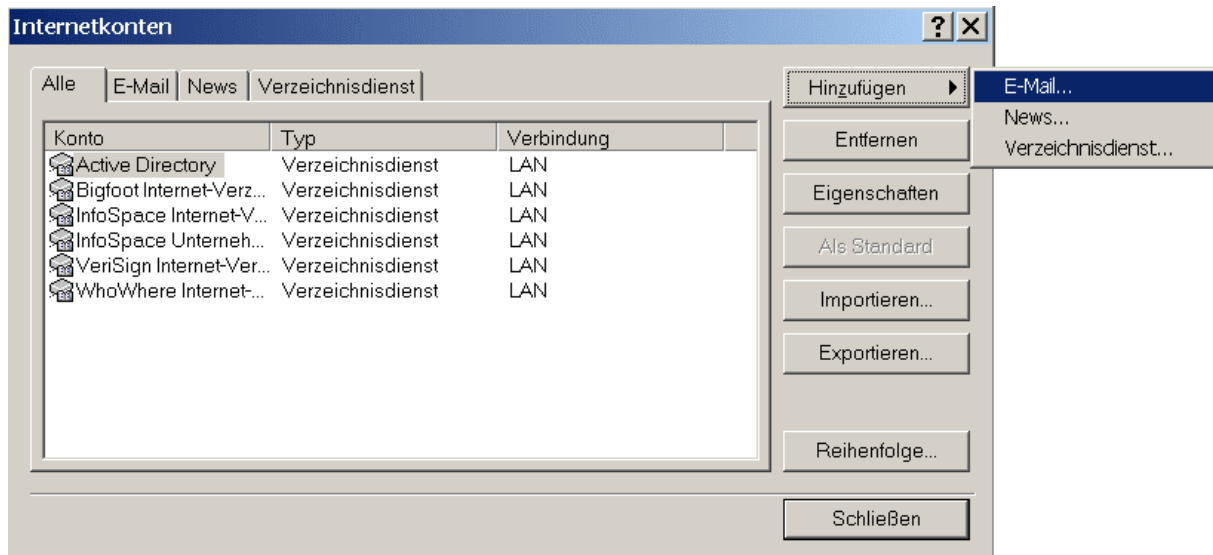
Internetkonten

? X

Alle | E-Mail | News | Verzeichnisdienst

| Konto | Typ | Verbindung |
|---|---|---|
| Active Directory | Verzeichnisdienst | LAN |
| Bigfoot Internet-Verz... | Verzeichnisdienst | LAN |
| InfoSpace Internet-V... | Verzeichnisdienst | LAN |
| InfoSpace Unterneh... | Verzeichnisdienst | LAN |
| VeriSign Internet-Ver... | Verzeichnisdienst | LAN |
| WhoWhere Internet-... | Verzeichnisdienst | LAN |

Hinzufügen

E-Mail...
News...
Verzeichnisdienst...

Entfernen

Eigenschaften

Als Standard

Importieren...

Exportieren...

Reihenfolge...

Schließen